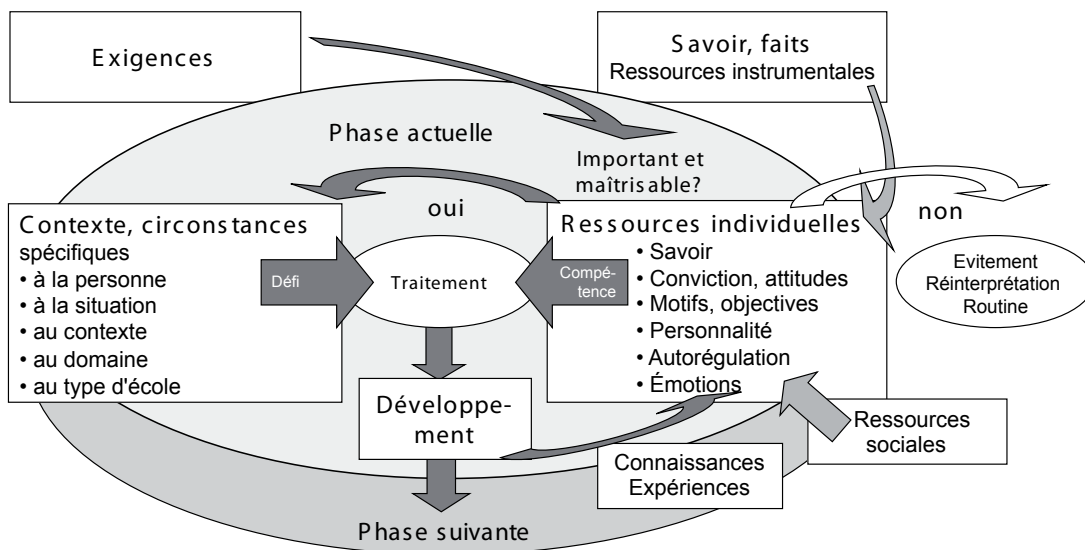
Exigences

Savoir, faits
Ressources instrumentales

Phase actuelle

Important et maîtrisable?

oui

non

Contexte, circonstances spécifiques
• à la personne
• à la situation
• au contexte
• au domaine
• au type d'école

Défi

Traitement

Compétence

Ressources individuelles
• Savoir
• Conviction, attitudes
• Motifs, objectives
• Personnalité
• Autorégulation
• Émotions

Evitement
Réinterprétation
Routine

Développement

Ressources sociales

Connaissances
Expériences

Phase suivante